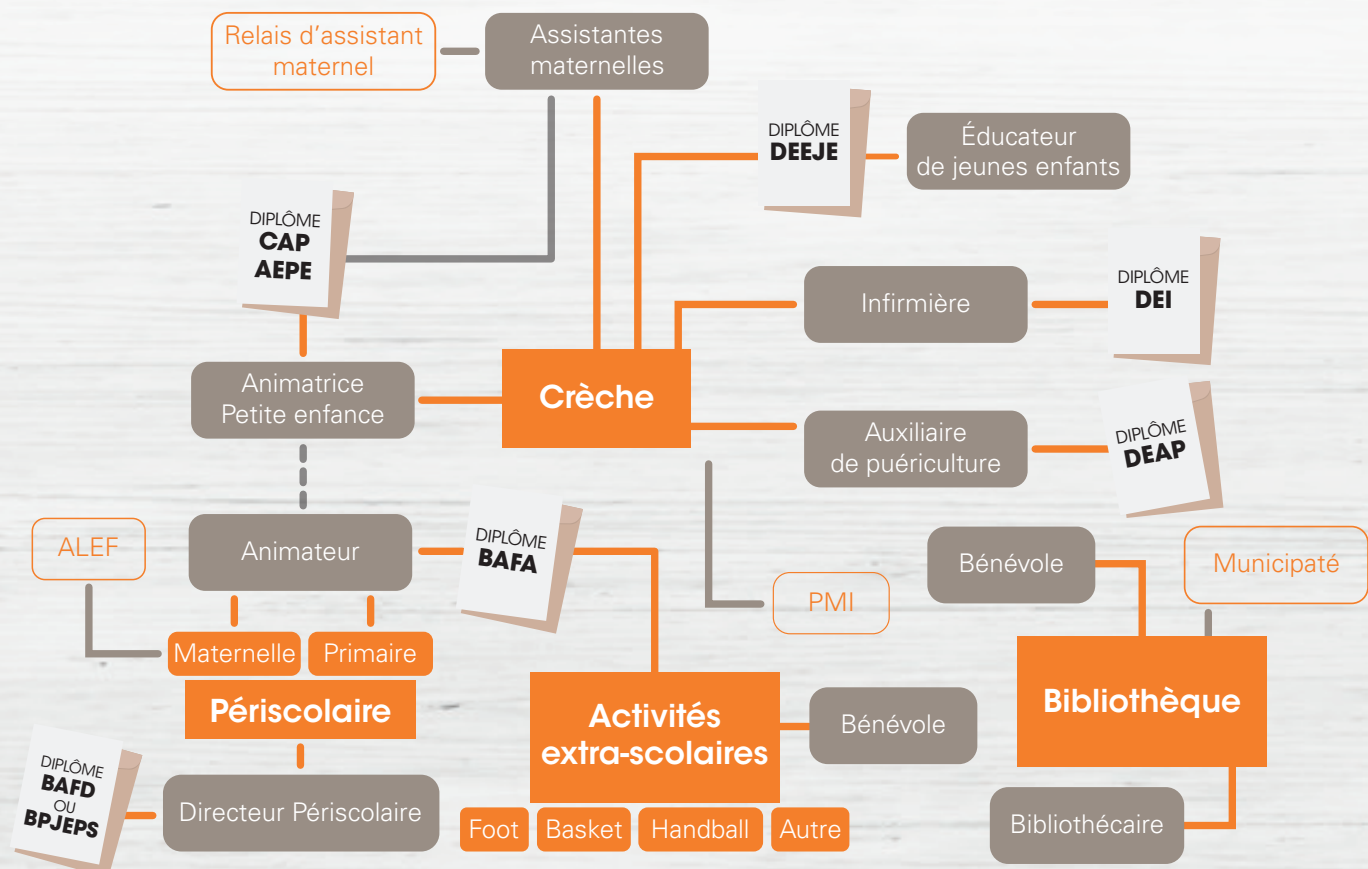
Relais d'assistant maternel

Assistantes maternelles

DIPLÔME
DEEJE

Éducateur de jeunes enfants

DIPLÔME
CAP
AEPE

Infirmière

DIPLÔME
DEI

Animatrice Petite enfance

Crèche

Auxiliaire de puériculture

DIPLÔME
DEAP

ALEF

Animateur

DIPLÔME
BAFA

Bénévole

Municipaté

PMI

Maternelle

Primaire

Périscolaire

Activités extra-scolaires

Bénévole

Bibliothèque

DIPLÔME
BAFD
OU
BPJEPS

Directeur Périscolaire

Foot

Basket

Handball

Autre

Bibliothécaire